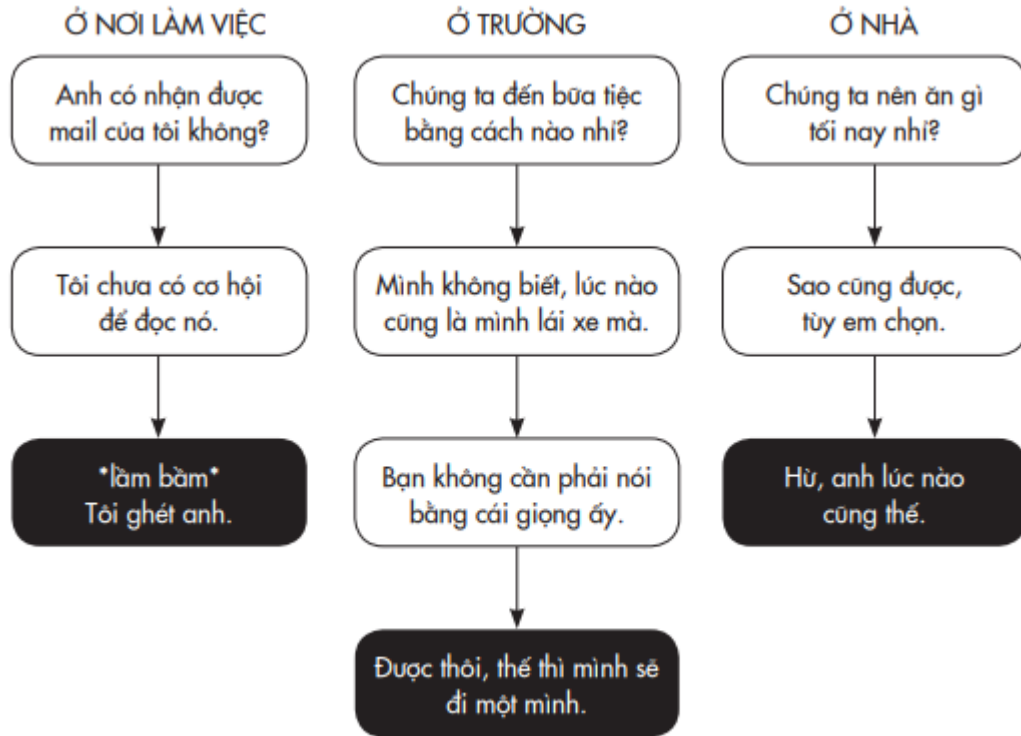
Ở NƠI LÀM VIỆC

Anh có nhận được mail của tôi không?

Tôi chưa có cơ hội để đọc nó.

*lầm bầm* Tôi ghét anh.

Ở TRƯỜNG

Chúng ta đến bữa tiệc bằng cách nào nhỉ?

Mình không biết, lúc nào cũng là mình lái xe mà.

Bạn không cần phải nói bằng cái giọng ấy.

Được thôi, thế thì mình sẽ đi một mình.

Ở NHÀ

Chúng ta nên ăn gì tối nay nhỉ?

Sao cũng được, tùy em chọn.

Hừ, anh lúc nào cũng thế.